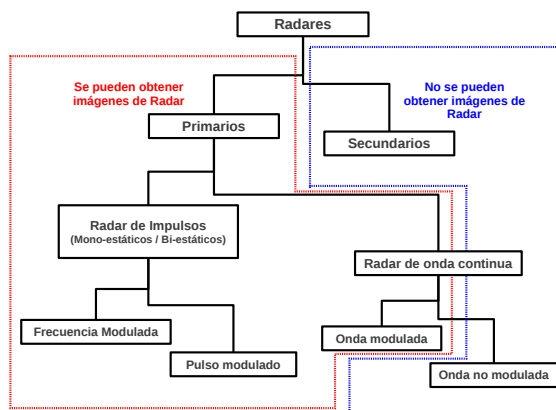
Radares

Se pueden obtener imágenes de Radar

No se pueden obtener imágenes de Radar

Primarios

Secundarios

Radar de Impulsos
(Mono-estáticos / Bi-estáticos)

Radar de onda continua

Frecuencia Modulada

Pulso modulado

Onda modulada

Onda no modulada